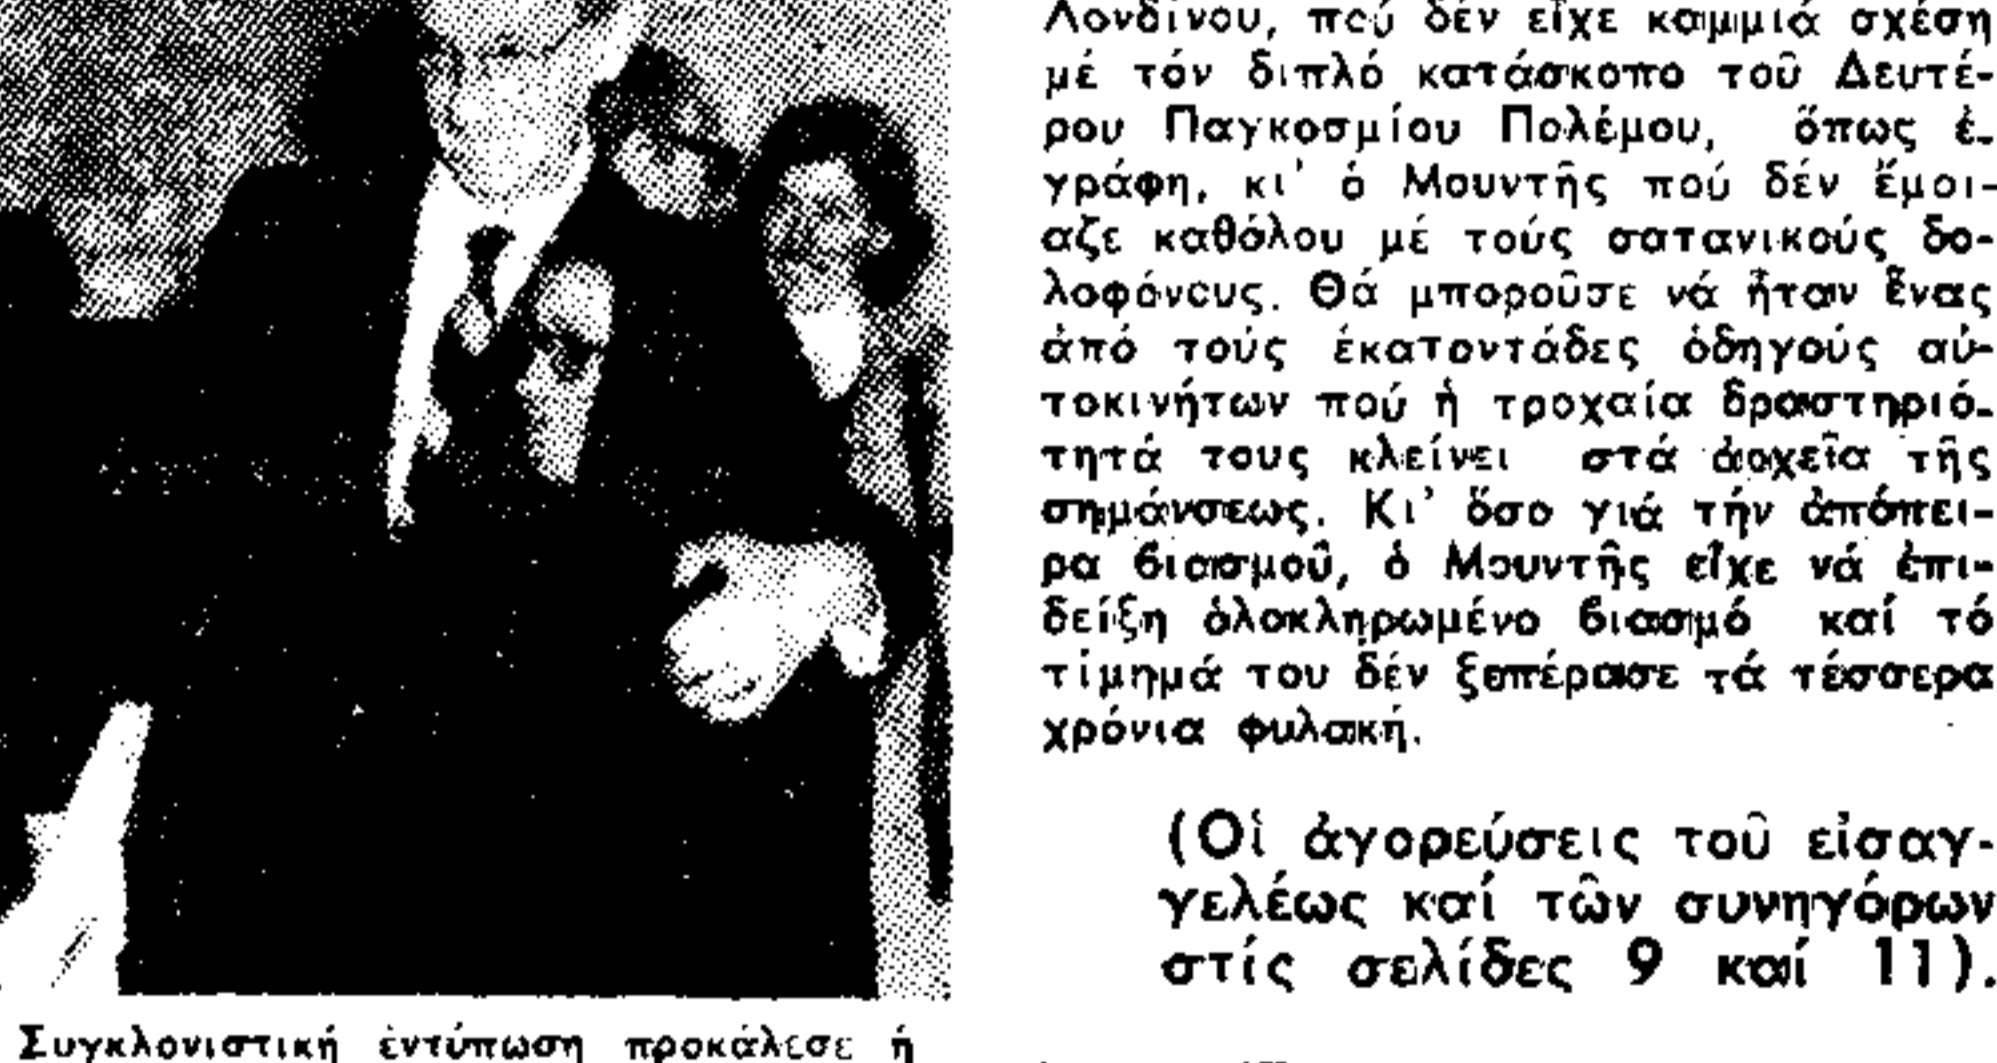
Λονδίνου, πού δέν εἶχε καμμιά σχέση μέ τόν διπλό κατάσκοπο τοῦ Δευτέρου Παγκοσμίου Πολέμου, ὅπως ἐγράφη, κι' ὁ Μουντῆς πού δέν ἔμοιαζε καθόλου μέ τούς σατανικούς δολοφόνους. Θά μποροῦσε νά ἦταν ἕνας ἀπό τούς ἑκατοντάδες ὁδηγούς αὐτοκινήτων πού ἡ τροχαία δραστηριότητά τους κλείνει στά ἀρχεῖα τῆς σημάνσεως. Κι' ὅσο γιά τήν ἀπόπειρα βιασμοῦ, ὁ Μουντῆς εἶχε νά ἐπιδείξη ὁλοκληρωμένο βιασμό καί τό τίμημά του δέν ξεπέρασε τά τέσσερα χρόνια φυλακή.

(Οἱ ἀγορεύσεις τοῦ εἰσαγγελέως καί τῶν συνηγόρων στίς σελίδες 9 καί 11).

Συγκλονιστική ἐντύπωση προκάλεσε ἡ